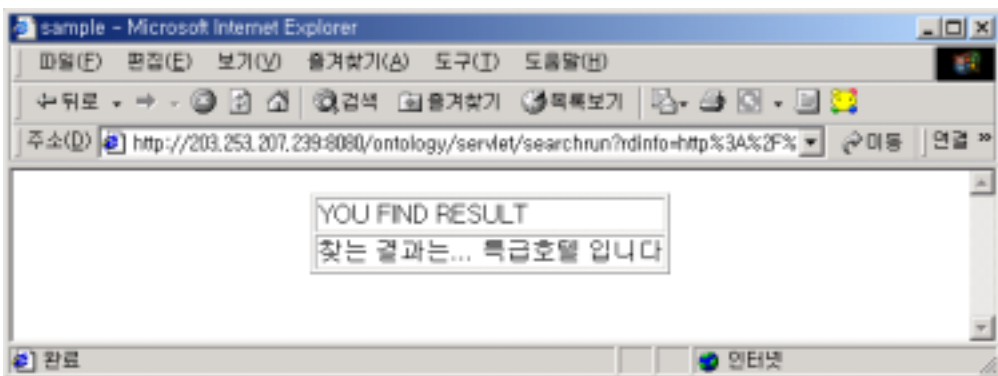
sample - Microsoft Internet Explorer

파일(F) 편집(E) 보기(V) 즐겨찾기(A) 도구(T) 도움말(H)

뒤로 검색 즐겨찾기 목록보기

주소(D) http://203.253.207.239:8080/ontology/servlet/searchrun?rdinfo=http%3A%2F% 이동 연결 »

| YOU FIND RESULT |
|---|
| 찾는 결과는... 특급호텔 입니다 |

완료 인터넷